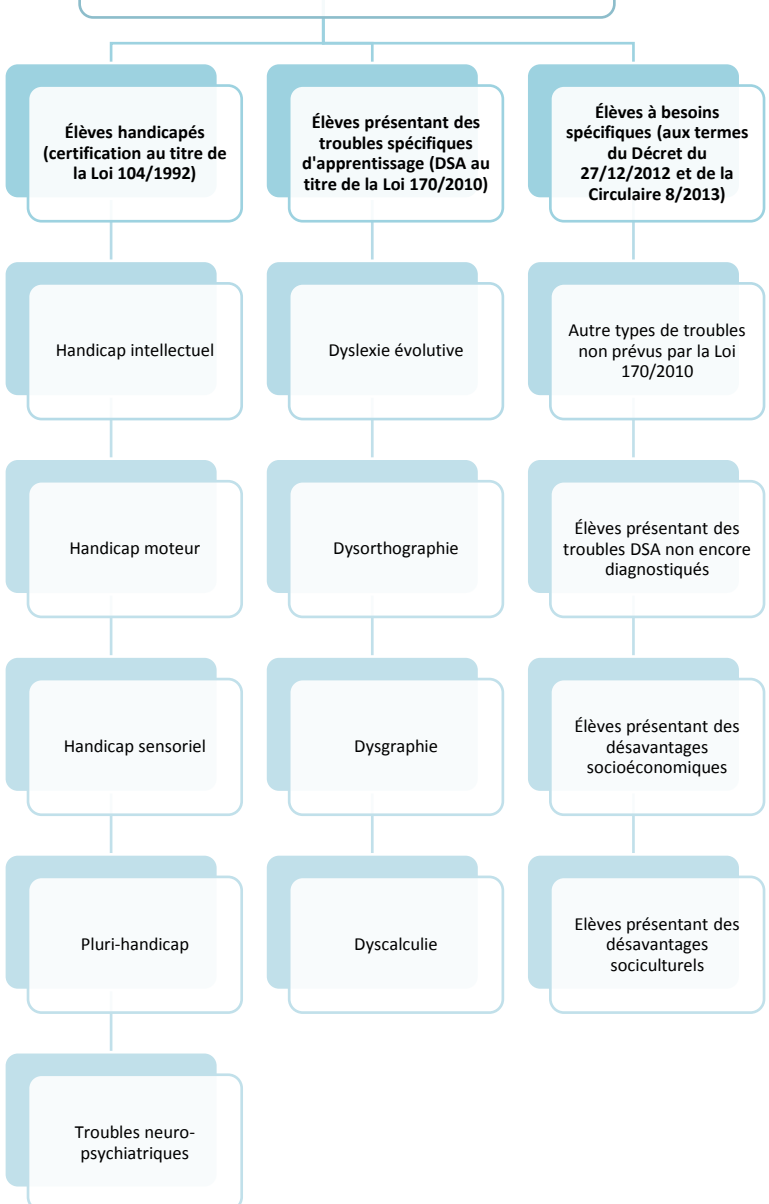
Élèves handicapés (certification au titre de la Loi 104/1992)

Élèves présentant des troubles spécifiques d'apprentissage (DSA au titre de la Loi 170/2010)

Élèves à besoins spécifiques (aux termes du Décret du 27/12/2012 et de la Circulaire 8/2013)

Handicap intellectuel

Handicap moteur

Handicap sensoriel

Pluri-handicap

Troubles neuro-psychiatriques

Dyslexie évolutive

Dysorthographie

Dysgraphie

Dyscalculie

Autre types de troubles non prévus par la Loi 170/2010

Élèves présentant des troubles DSA non encore diagnostiqués

Élèves présentant des désavantages socioéconomiques

Elèves présentant des désavantages socioculturels